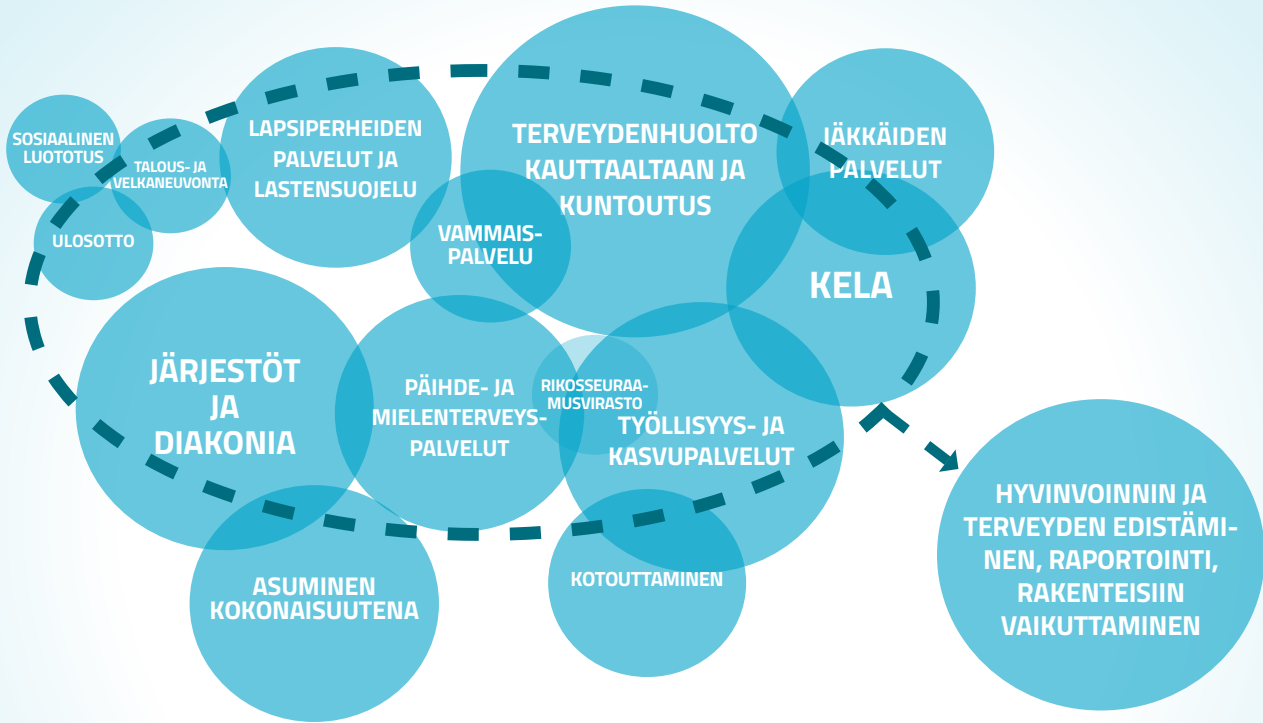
SOSIAALINEN LUOTOTUS

TALOUS- JA VELKANEUVONTA

ULOSOTTO

LAPSIPERHEIDEN PALVELUT JA LASTENSUOJELU

TERVEYDENHUOLTO KAUTTAALTAAN JA KUNTOUTUS

IÄKKÄIDEN PALVELUT

VAMMAIS-PALVELU

KELA

JÄRJESTÖT JA DIAKONIA

PÄIHDE- JA MIELENTERVEYSPALVELUT

RIKOSSEURAAMUSVIRASTO

TYÖLLISYYS- JA KASVUPALVELUT

ASUMINEN KOKONAISUUTENA

KOTOUTTAMINEN

HYVINVOINNIN JA TERVEYDEN EDISTÄMINEN, RAPORTOINTI, RAKENTEISIIN VAIKUTTAMINEN